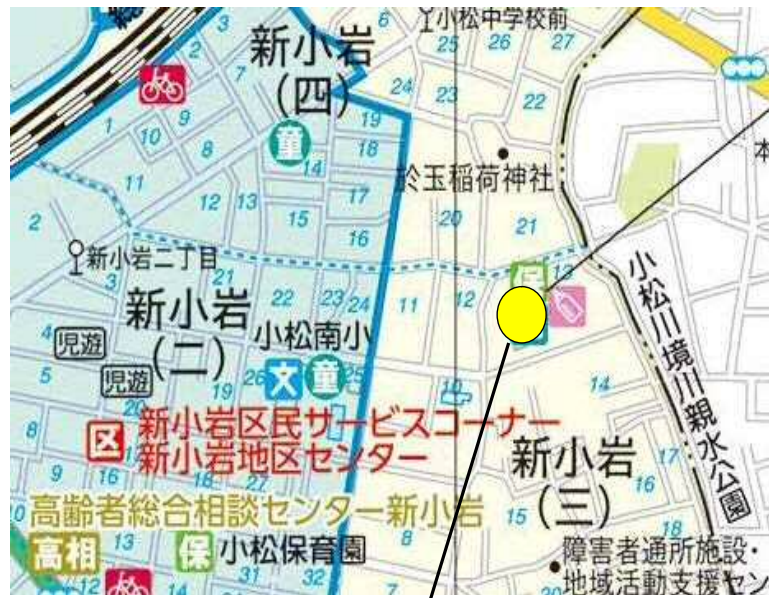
小松中学校前
25 26 27
新小岩
(四)
3
2
7
10 9
8
4
24 23 22
19
童
18
14
17
11
12 13
15
16
於玉稲荷神社
20
21
2
新小岩二丁目
21
新小岩
(二)
22
23 24
11
12
13
小松南小
児遊
児遊
5
20
19
26 文 童
14
小松川境川親水公園
区 新小岩区民サービスコーナー
新小岩地区センター
新小岩
(三)
17
16
15
8
9 16
高齢者総合相談センター新小岩
高相 13
保 小松保育園
8
31 32
18
障害者通所施設・
地域活動支援セン